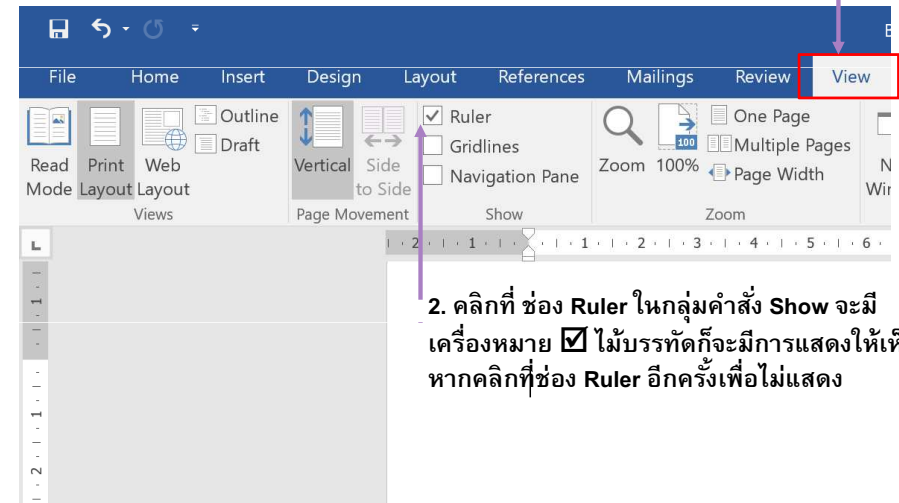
File Home Insert Design Layout References Mailings Review View

Read Mode Print Layout Web Layout Outline Draft
Views

Vertical Side to Side
Page Movement

Ruler
Gridlines
Navigation Pane
Show

Zoom 100% One Page Multiple Pages Page Width
Zoom

2. คลิกที่ ช่อง Ruler ในกลุ่มคำสั่ง Show จะมีเครื่องหมาย ☑ ไม้บรรทัดก็จะมีการแสดงให้เห็ หากคลิกที่ช่อง Ruler อีกครั้งเพื่อไม่แสดง